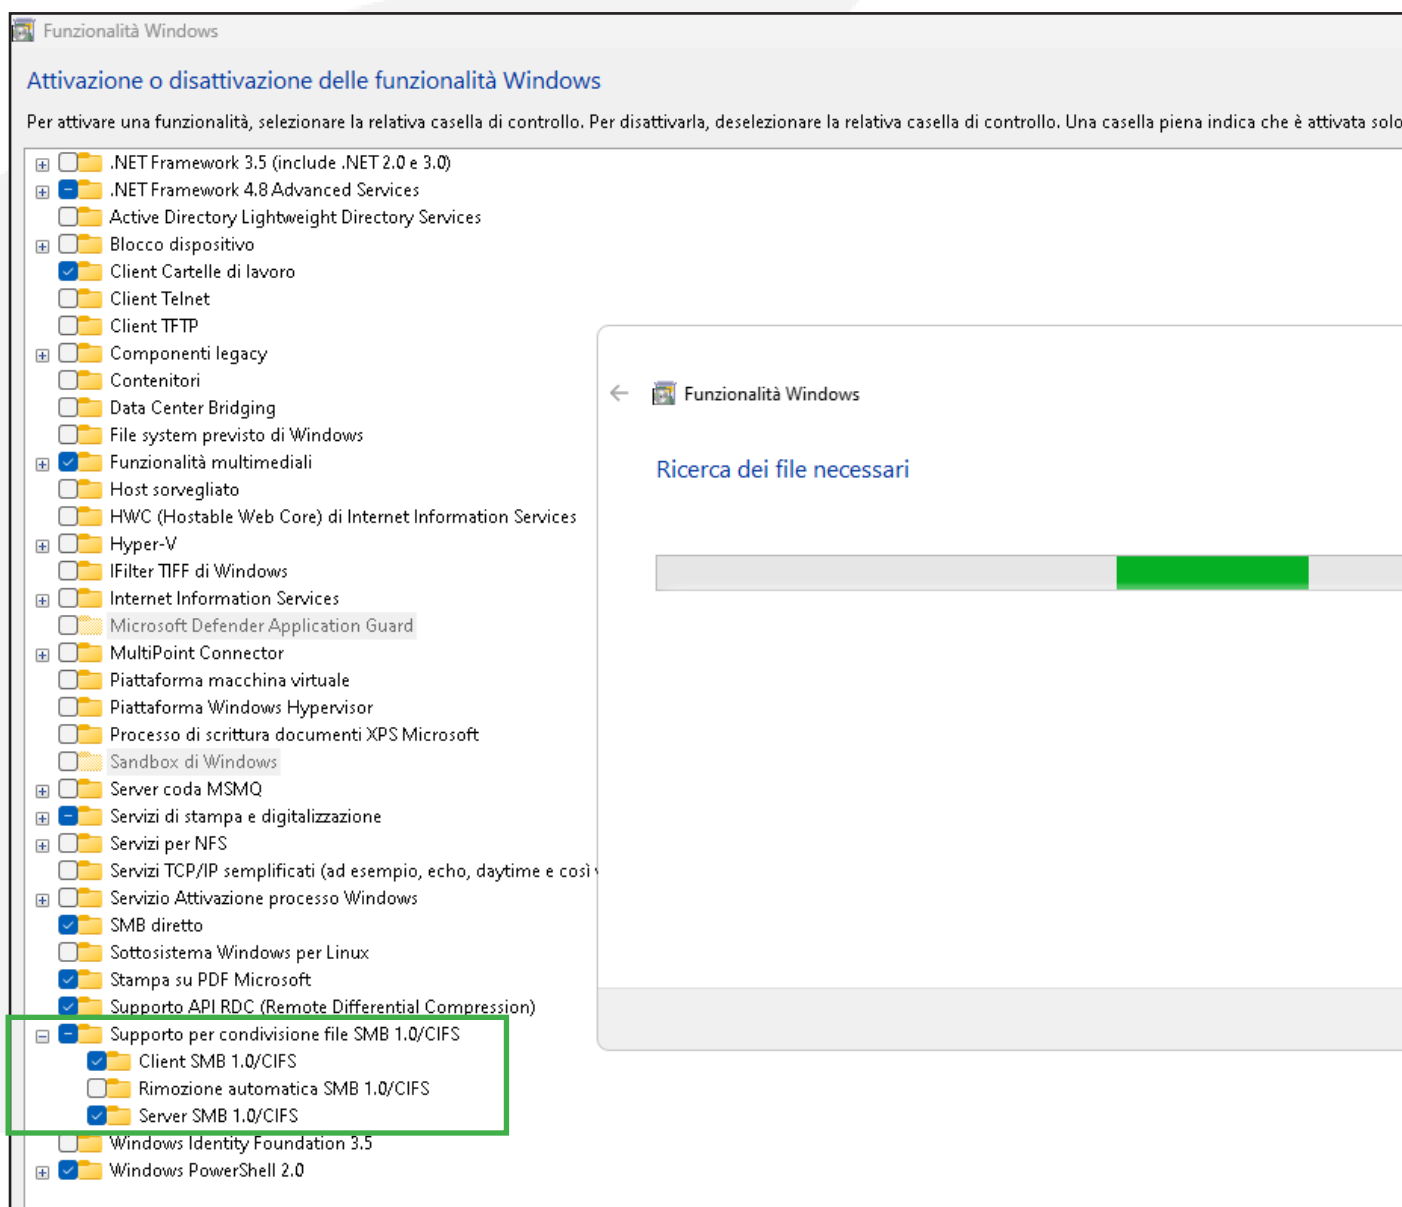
Funzionalità Windows

Attivazione o disattivazione delle funzionalità Windows

Per attivare una funzionalità, selezionare la relativa casella di controllo. Per disattivarla, deselezionare la relativa casella di controllo. Una casella piena indica che è attivata solo

.NET Framework 3.5 (include .NET 2.0 e 3.0)
.NET Framework 4.8 Advanced Services
Active Directory Lightweight Directory Services
Blocco dispositivo
Client Cartelle di lavoro
Client Telnet
Client TFTP
Componenti legacy
Contenitori
Data Center Bridging
File system previsto di Windows
Funzionalità multimediali
Host sorvegliato
HWC (Hostable Web Core) di Internet Information Services
Hyper-V
IFilter TIFF di Windows
Internet Information Services
Microsoft Defender Application Guard
MultiPoint Connector
Piattaforma macchina virtuale
Piattaforma Windows Hypervisor
Processo di scrittura documenti XPS Microsoft
Sandbox di Windows
Server coda MSMQ
Servizi di stampa e digitalizzazione
Servizi per NFS
Servizi TCP/IP semplificati (ad esempio, echo, daytime e così
Servizio Attivazione processo Windows
SMB diretto
Sottosistema Windows per Linux
Stampa su PDF Microsoft
Supporto API RDC (Remote Differential Compression)
Supporto per condivisione file SMB 1.0/CIFS
Client SMB 1.0/CIFS
Rimozione automatica SMB 1.0/CIFS
Server SMB 1.0/CIFS
Windows Identity Foundation 3.5
Windows PowerShell 2.0

Funzionalità Windows

Ricerca dei file necessari